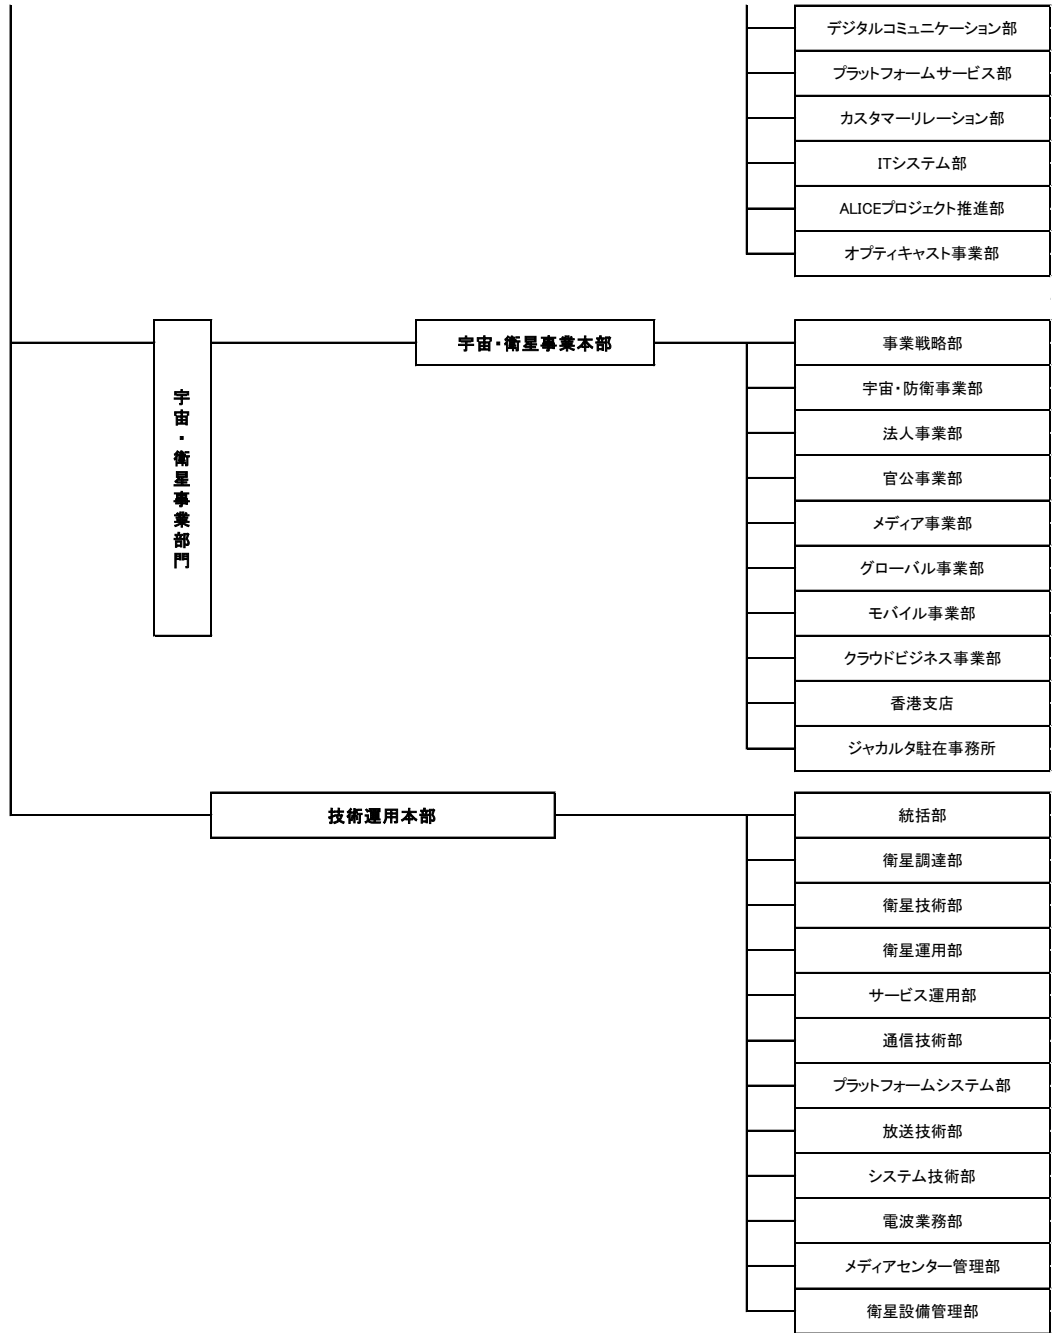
デジタルコミュニケーション部
プラットフォームサービス部
カスタマーリレーション部
ITシステム部
ALICEプロジェクト推進部
オプティキャスト事業部

宇宙・衛星事業部門

宇宙・衛星事業本部

事業戦略部
宇宙・防衛事業部
法人事業部
官公事業部
メディア事業部
グローバル事業部
モバイル事業部
クラウドビジネス事業部
香港支店
ジャカルタ駐在事務所

技術運用本部

統括部
衛星調達部
衛星技術部
衛星運用部
サービス運用部
通信技術部
プラットフォームシステム部
放送技術部
システム技術部
電波業務部
メディアセンター管理部
衛星設備管理部